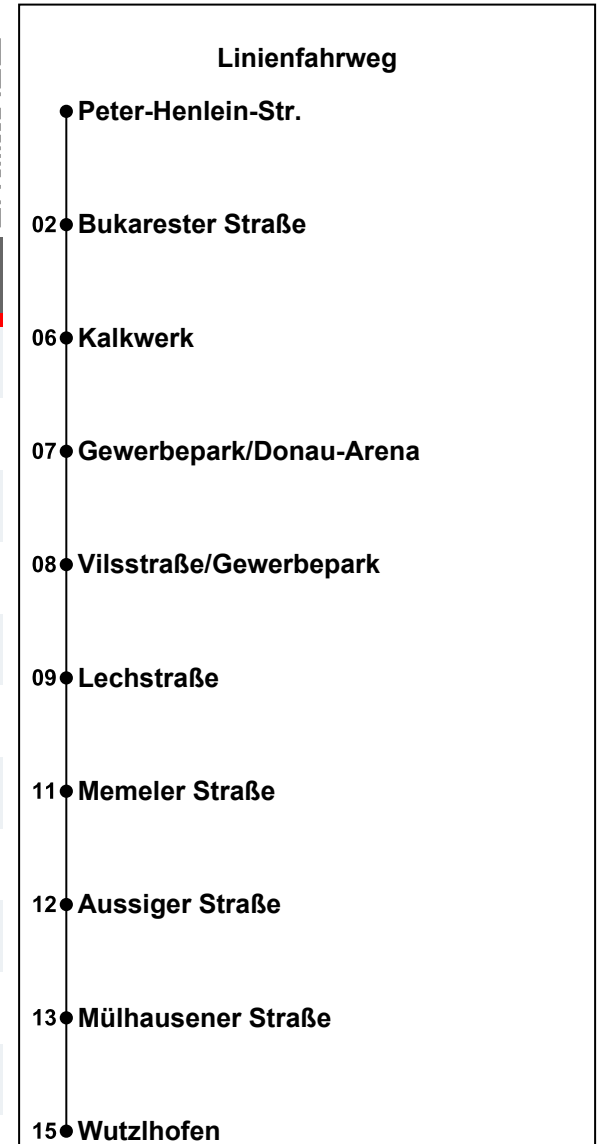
Linienfahrweg

Peter-Henlein-Str.

02 Bukarester Straße

06 Kalkwerk

07 Gewerbepark/Donau-Arena

08 Vilsstraße/Gewerbepark

09 Lechstraße

11 Memeler Straße

12 Aussiger Straße

13 Mülhausener Straße

15 Wutzlhofen